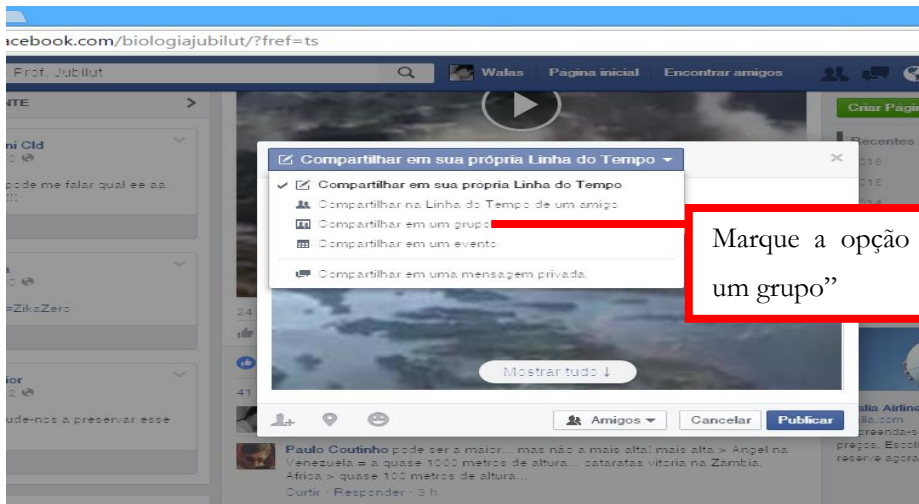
acebook.com/biologiajubilut/?fref=ts

Prof. Jubilut

Walas Página inicial Encontrar amigos

NTE >

ni Cld
pode me falar qual ee aa
!!!

#ZikaZero

ior
ude-nos a preservar esse

Criar Págin
Recentes
2016
2015
2014

Compartilhar em sua própria Linha do Tempo

✓ Compartilhar em sua própria Linha do Tempo
Compartilhar na Linha do Tempo de um amigo
Compartilhar em um grupo
Compartilhar em um evento
Compartilhar em uma mensagem privada

Marque a opção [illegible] um grupo"

Mostrar tudo ↓

Amigos ▾ Cancelar Publicar

Paulo Coutinho pode ser a maior... mas não a mais alta! mais alta > Angel na Venezuela = a quase 1000 metros de altura.... cataratas vitoria na Zambia, Africa > quase 100 metros de altura...
Curtir · Responder · 3 h

alia Airlin
alia.com
preenda-s
preços. Escol
reserve agora